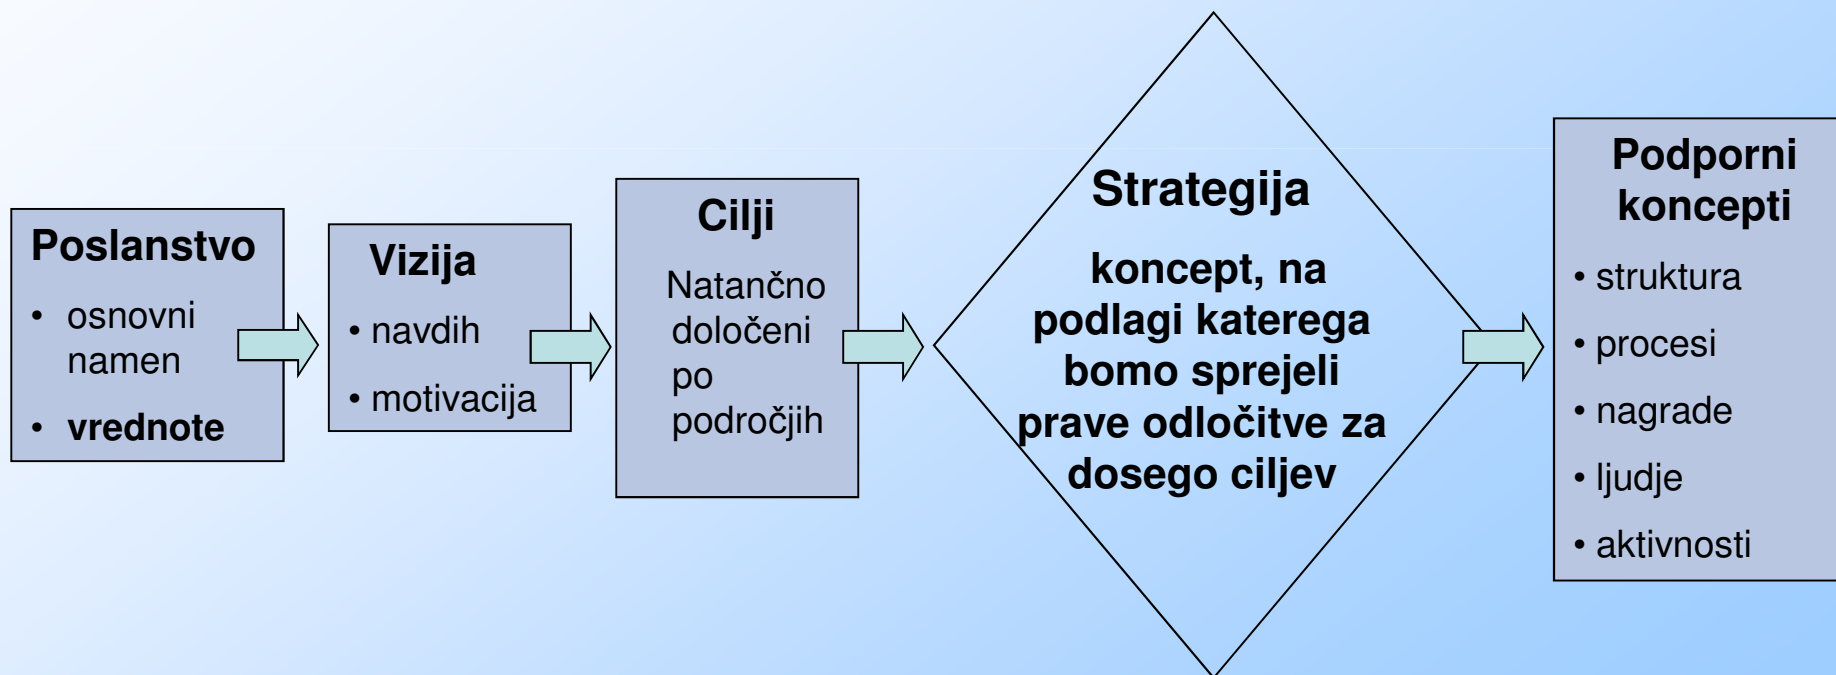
Poslanstvo

- osnovni namen
- **vrednote**

Vizija

- navdih
- motivacija

Cilji

Natančno določeni po področjih

Strategija

koncept, na podlagi katerega bomo sprejeli prave odločitve za dosego ciljev

Podporni koncepti

- struktura
- procesi
- nagrade
- ljudje
- aktivnosti